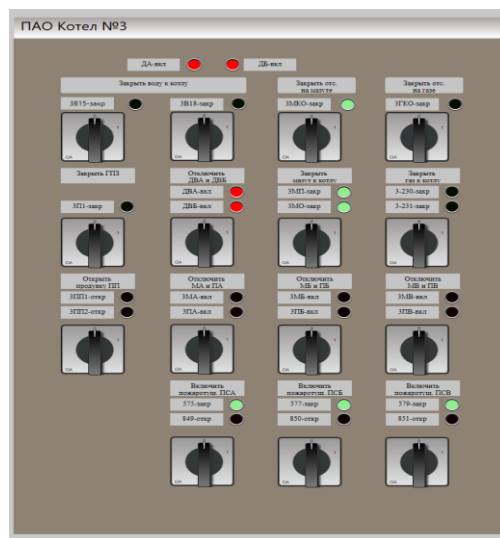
ПАО Котел №3

ДА-вкл

ДБ-вкл

Закрыть воду к котлу

3В15-закр

3В18-закр

Закрыть отс. на мазуте

3МКО-закр

Закрыть отс. на газе

3ГКО-закр

Закрыть ГПЗ

3П1-закр

Отключить ДВА и ДВБ

ДВА-вкл

ДВБ-вкл

Закрыть мазут к котлу

3МП-закр

3МО-закр

Закрыть газ к котлу

3-230-закр

3-231-закр

Открыть продувку ПП

3ПП1-откр

3ПП2-откр

Отключить МА и ПА

3МА-вкл

3ПА-вкл

Отключить МБ и ПБ

3МБ-вкл

3ПБ-вкл

Отключить МВ и ПВ

3МВ-вкл

3ПВ-вкл

Включить пожаротуш. ПСА

575-закр

849-откр

Включить пожаротуш. ПСБ

577-закр

850-откр

Включить пожаротуш. ПСВ

579-закр

851-откр